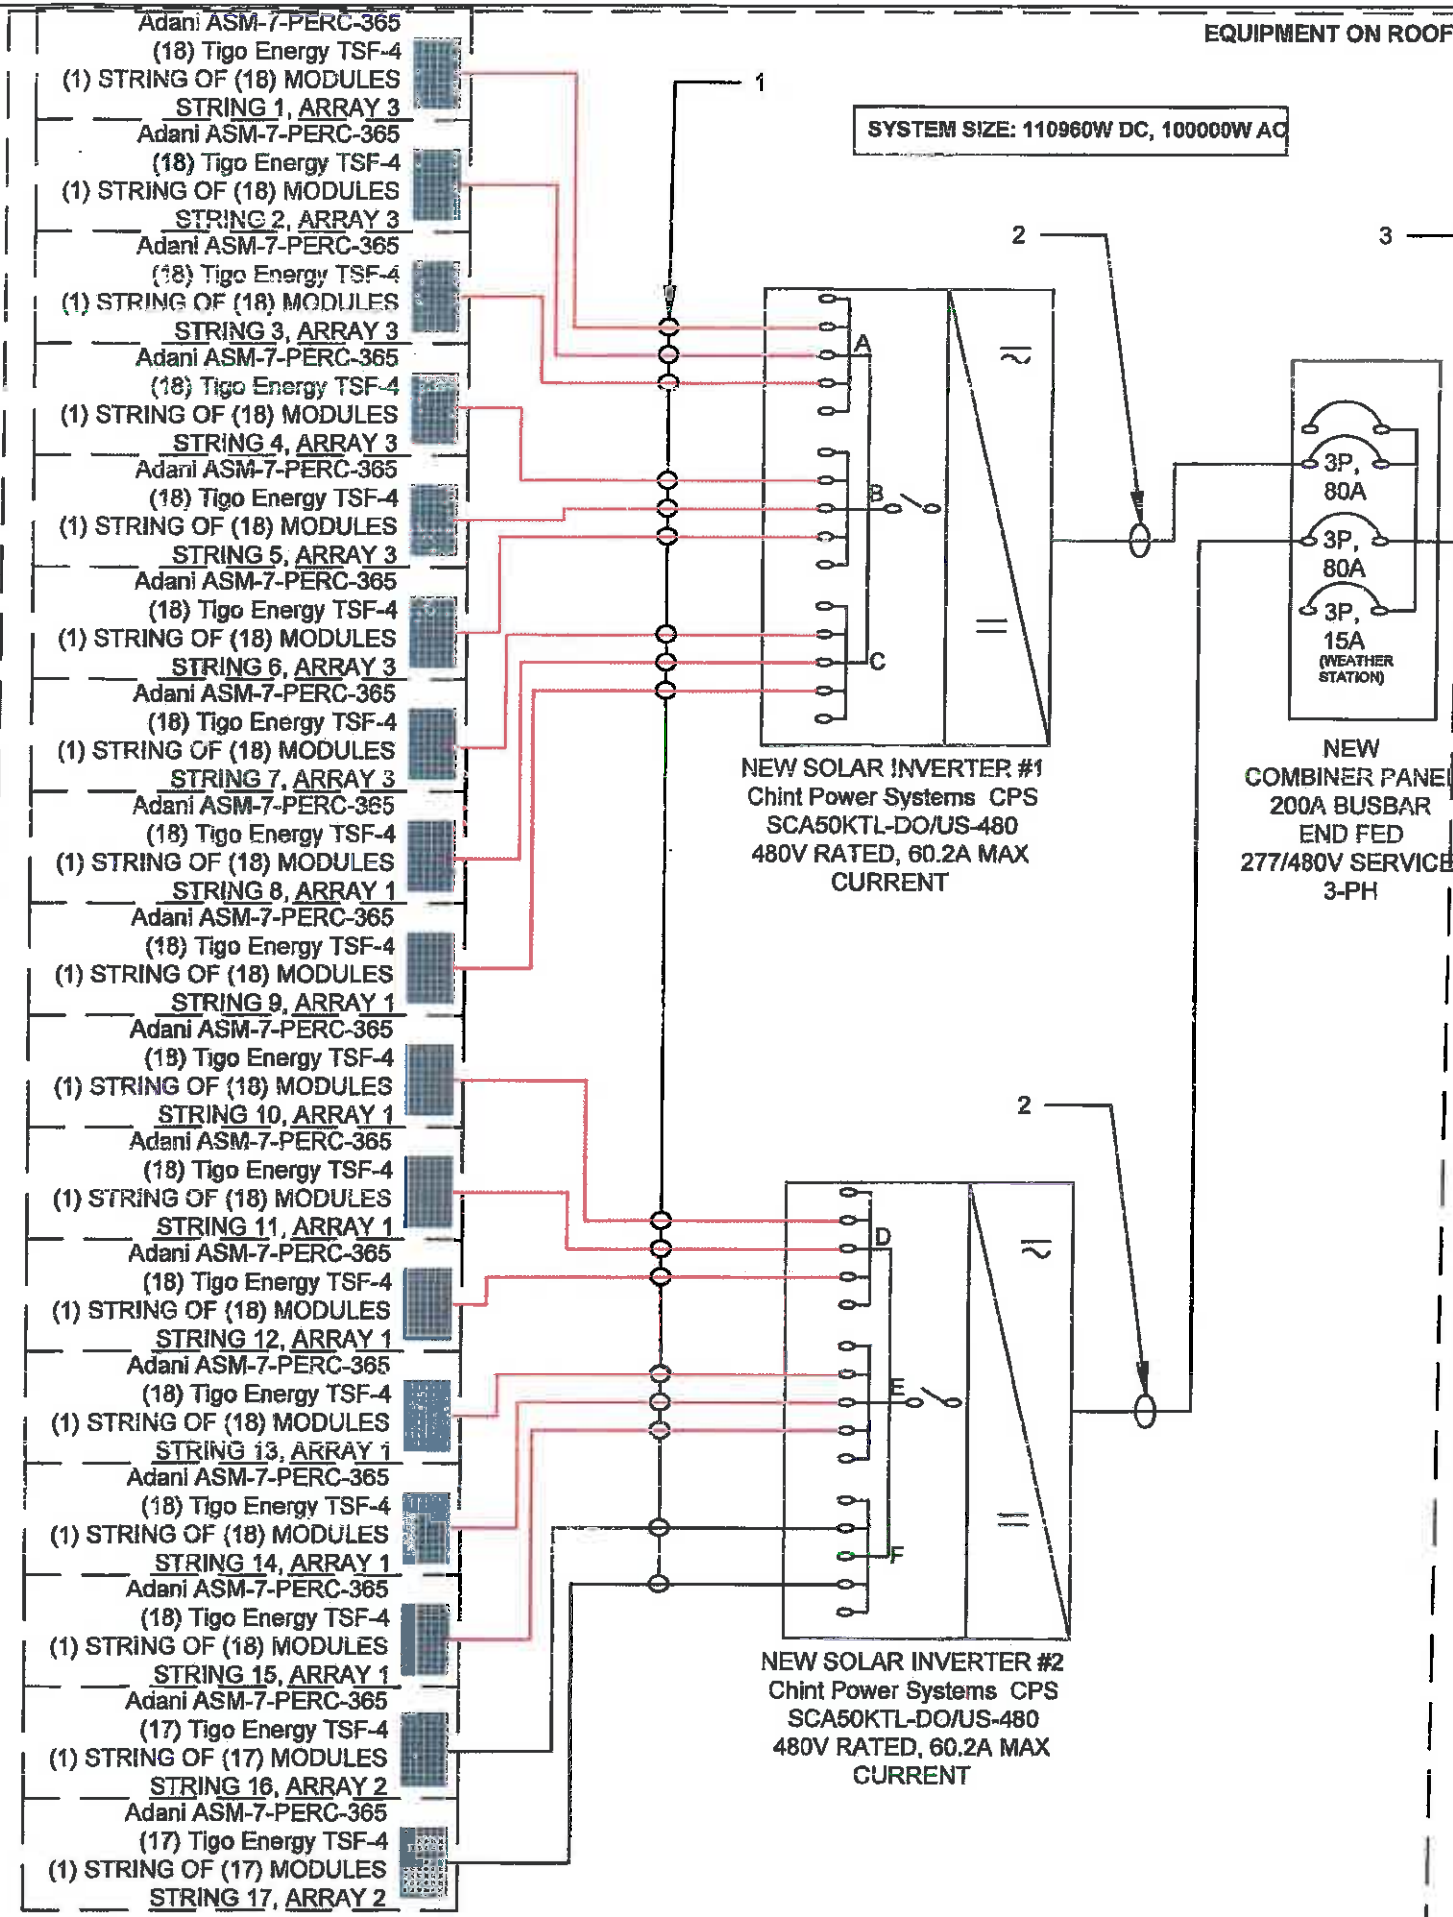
Adani ASM-7-PERC-365
(18) Tigo Energy TSF-4
(1) STRING OF (18) MODULES
STRING 1, ARRAY 3
Adani ASM-7-PERC-365
(18) Tigo Energy TSF-4
(1) STRING OF (18) MODULES
STRING 2, ARRAY 3
Adani ASM-7-PERC-365
(18) Tigo Energy TSF-4
(1) STRING OF (18) MODULES
STRING 3, ARRAY 3
Adani ASM-7-PERC-365
(18) Tigo Energy TSF-4
(1) STRING OF (18) MODULES
STRING 4, ARRAY 3
Adani ASM-7-PERC-365
(18) Tigo Energy TSF-4
(1) STRING OF (18) MODULES
STRING 5, ARRAY 3
Adani ASM-7-PERC-365
(18) Tigo Energy TSF-4
(1) STRING OF (18) MODULES
STRING 6, ARRAY 3
Adani ASM-7-PERC-365
(18) Tigo Energy TSF-4
(1) STRING OF (18) MODULES
STRING 7, ARRAY 3
Adani ASM-7-PERC-365
(18) Tigo Energy TSF-4
(1) STRING OF (18) MODULES
STRING 8, ARRAY 1
Adani ASM-7-PERC-365
(18) Tigo Energy TSF-4
(1) STRING OF (18) MODULES
STRING 9, ARRAY 1
Adani ASM-7-PERC-365
(18) Tigo Energy TSF-4
(1) STRING OF (18) MODULES
STRING 10, ARRAY 1
Adani ASM-7-PERC-365
(18) Tigo Energy TSF-4
(1) STRING OF (18) MODULES
STRING 11, ARRAY 1
Adani ASM-7-PERC-365
(18) Tigo Energy TSF-4
(1) STRING OF (18) MODULES
STRING 12, ARRAY 1
Adani ASM-7-PERC-365
(18) Tigo Energy TSF-4
(1) STRING OF (18) MODULES
STRING 13, ARRAY 1
Adani ASM-7-PERC-365
(18) Tigo Energy TSF-4
(1) STRING OF (18) MODULES
STRING 14, ARRAY 1
Adani ASM-7-PERC-365
(18) Tigo Energy TSF-4
(1) STRING OF (18) MODULES
STRING 15, ARRAY 1
Adani ASM-7-PERC-365
(17) Tigo Energy TSF-4
(1) STRING OF (17) MODULES
STRING 16, ARRAY 2
Adani ASM-7-PERC-365
(17) Tigo Energy TSF-4
(1) STRING OF (17) MODULES
STRING 17, ARRAY 2

EQUIPMENT ON ROOF

1

SYSTEM SIZE: 110960W DC, 100000W AC

2

3

A

B

C

~

=

3P, 80A
3P, 80A
3P, 15A (WEATHER STATION)

NEW SOLAR INVERTER #1
Chint Power Systems CPS
SCA50KTL-DO/US-480
480V RATED, 60.2A MAX
CURRENT

NEW
COMBINER PANEL
200A BUSBAR
END FED
277/480V SERVICE
3-PH

2

D

E

F

~

=

NEW SOLAR INVERTER #2
Chint Power Systems CPS
SCA50KTL-DO/US-480
480V RATED, 60.2A MAX
CURRENT